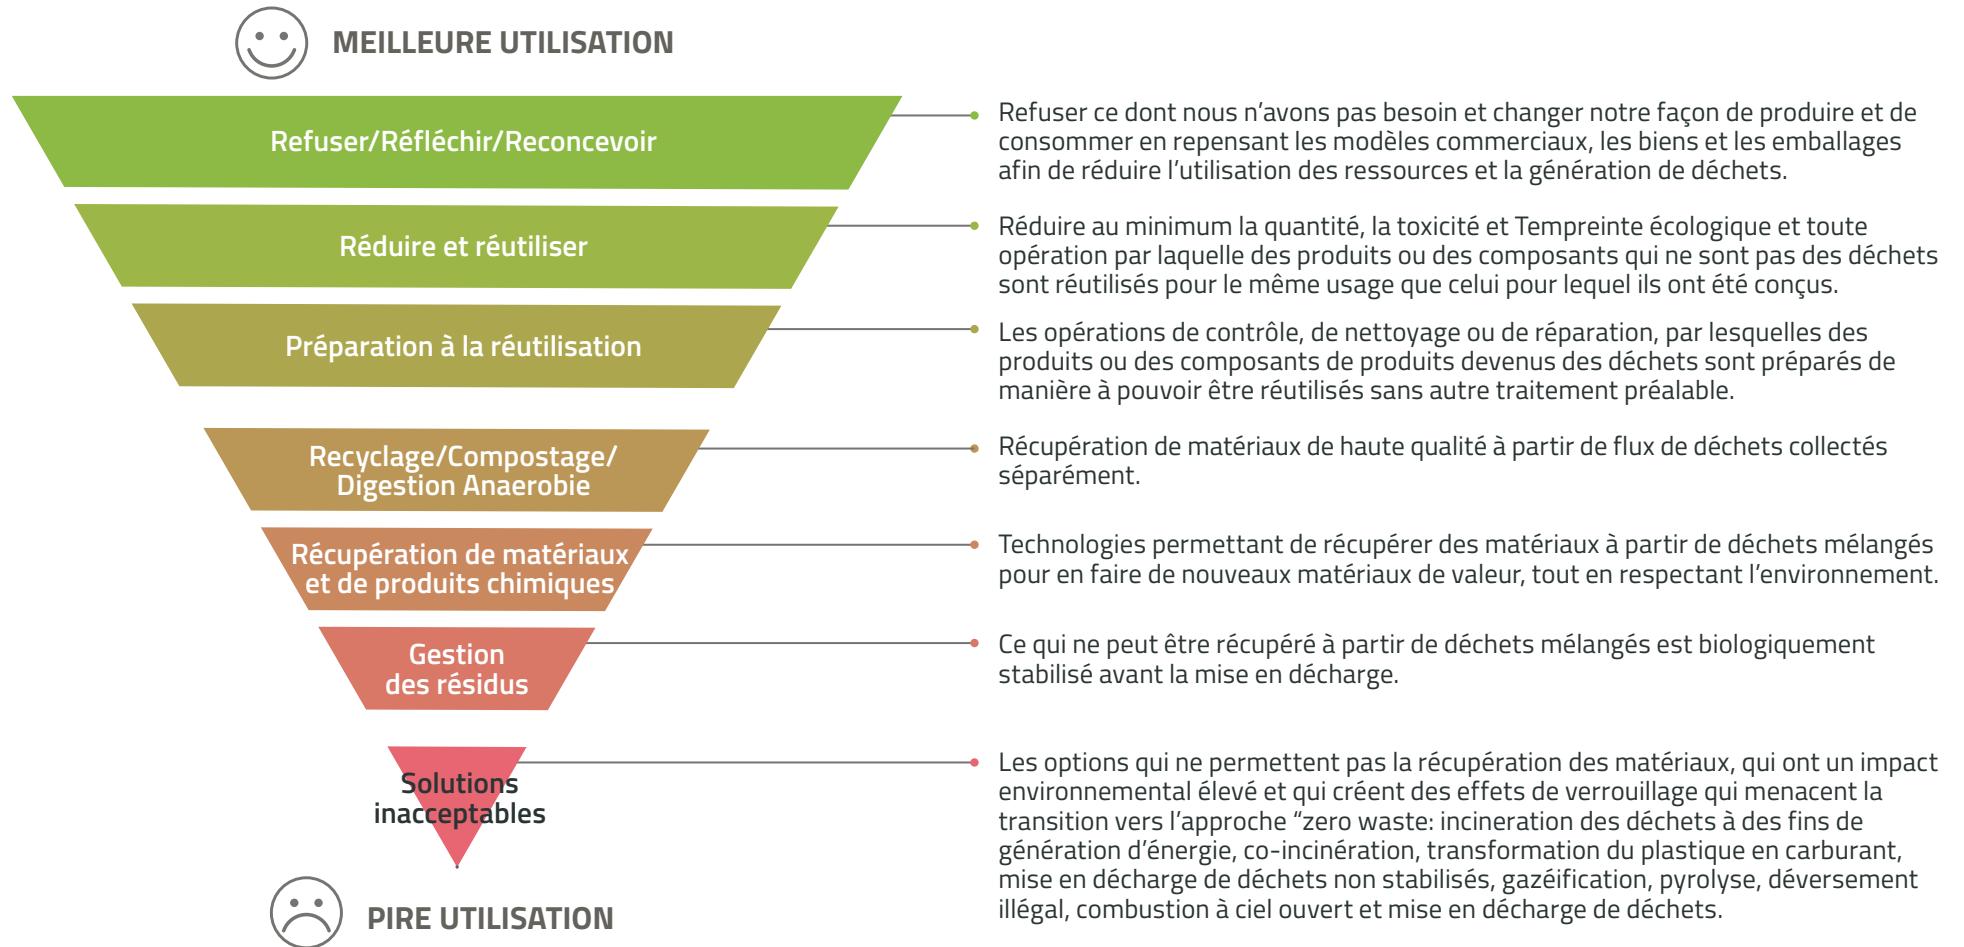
MEILLEURE UTILISATION

Refuser/Réfléchir/Reconcevoir

Refuser ce dont nous n'avons pas besoin et changer notre façon de produire et de consommer en repensant les modèles commerciaux, les biens et les emballages afin de réduire l'utilisation des ressources et la génération de déchets.

Réduire et réutiliser

Réduire au minimum la quantité, la toxicité et Tempreinte écologique et toute opération par laquelle des produits ou des composants qui ne sont pas des déchets sont réutilisés pour le même usage que celui pour lequel ils ont été conçus.

Préparation à la réutilisation

Les opérations de contrôle, de nettoyage ou de réparation, par lesquelles des produits ou des composants de produits devenus des déchets sont préparés de manière à pouvoir être réutilisés sans autre traitement préalable.

Recyclage/Compostage/ Digestion Anaerobie

Récupération de matériaux de haute qualité à partir de flux de déchets collectés séparément.

Récupération de matériaux et de produits chimiques

Technologies permettant de récupérer des matériaux à partir de déchets mélangés pour en faire de nouveaux matériaux de valeur, tout en respectant l'environnement.

Gestion des résidus

Ce qui ne peut être récupéré à partir de déchets mélangés est biologiquement stabilisé avant la mise en décharge.

Solutions inacceptables

Les options qui ne permettent pas la récupération des matériaux, qui ont un impact environnemental élevé et qui créent des effets de verrouillage qui menacent la transition vers l'approche "zero waste: incineration des déchets à des fins de génération d'énergie, co-incinération, transformation du plastique en carburant, mise en décharge de déchets non stabilisés, gazéification, pyrolyse, déversement illégal, combustion à ciel ouvert et mise en décharge de déchets.

PIRE UTILISATION